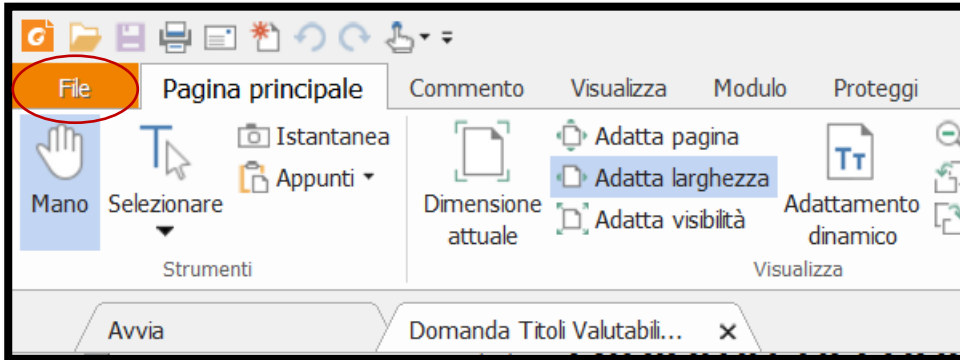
File
Pagina principale
Commento
Visualizza
Modulo
Proteggi

Mano
Selezionare
Istantanea
Appunti
Strumenti

Dimensione attuale
Adatta pagina
Adatta larghezza
Adatta visibilità
Adattamento dinamico
Visualizza

Avvia
Domanda Titoli Valutabili...
×